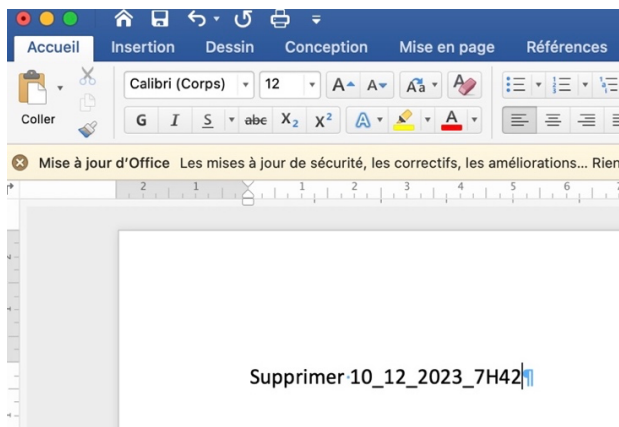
Accueil Insertion Dessin Conception Mise en page Références

Coller

Calibri (Corps) 12

G I S abc $X_2$ $X^2$

Mise à jour d'Office Les mises à jour de sécurité, les correctifs, les améliorations... Rien

2 1 1 2 3 4 5 6

Supprimer·10_12_2023_7H42¶